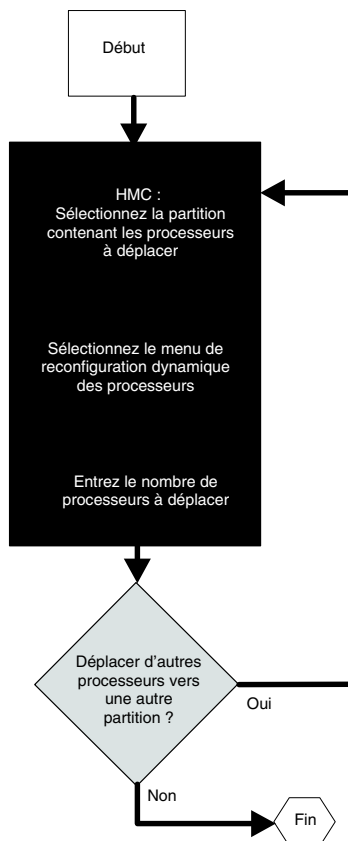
Début

HMC :
Sélectionnez la partition contenant les processeurs à déplacer

Sélectionnez le menu de reconfiguration dynamique des processeurs

Entrez le nombre de processeurs à déplacer

Déplacer d'autres processeurs vers une autre partition ?

Oui

Non

Fin